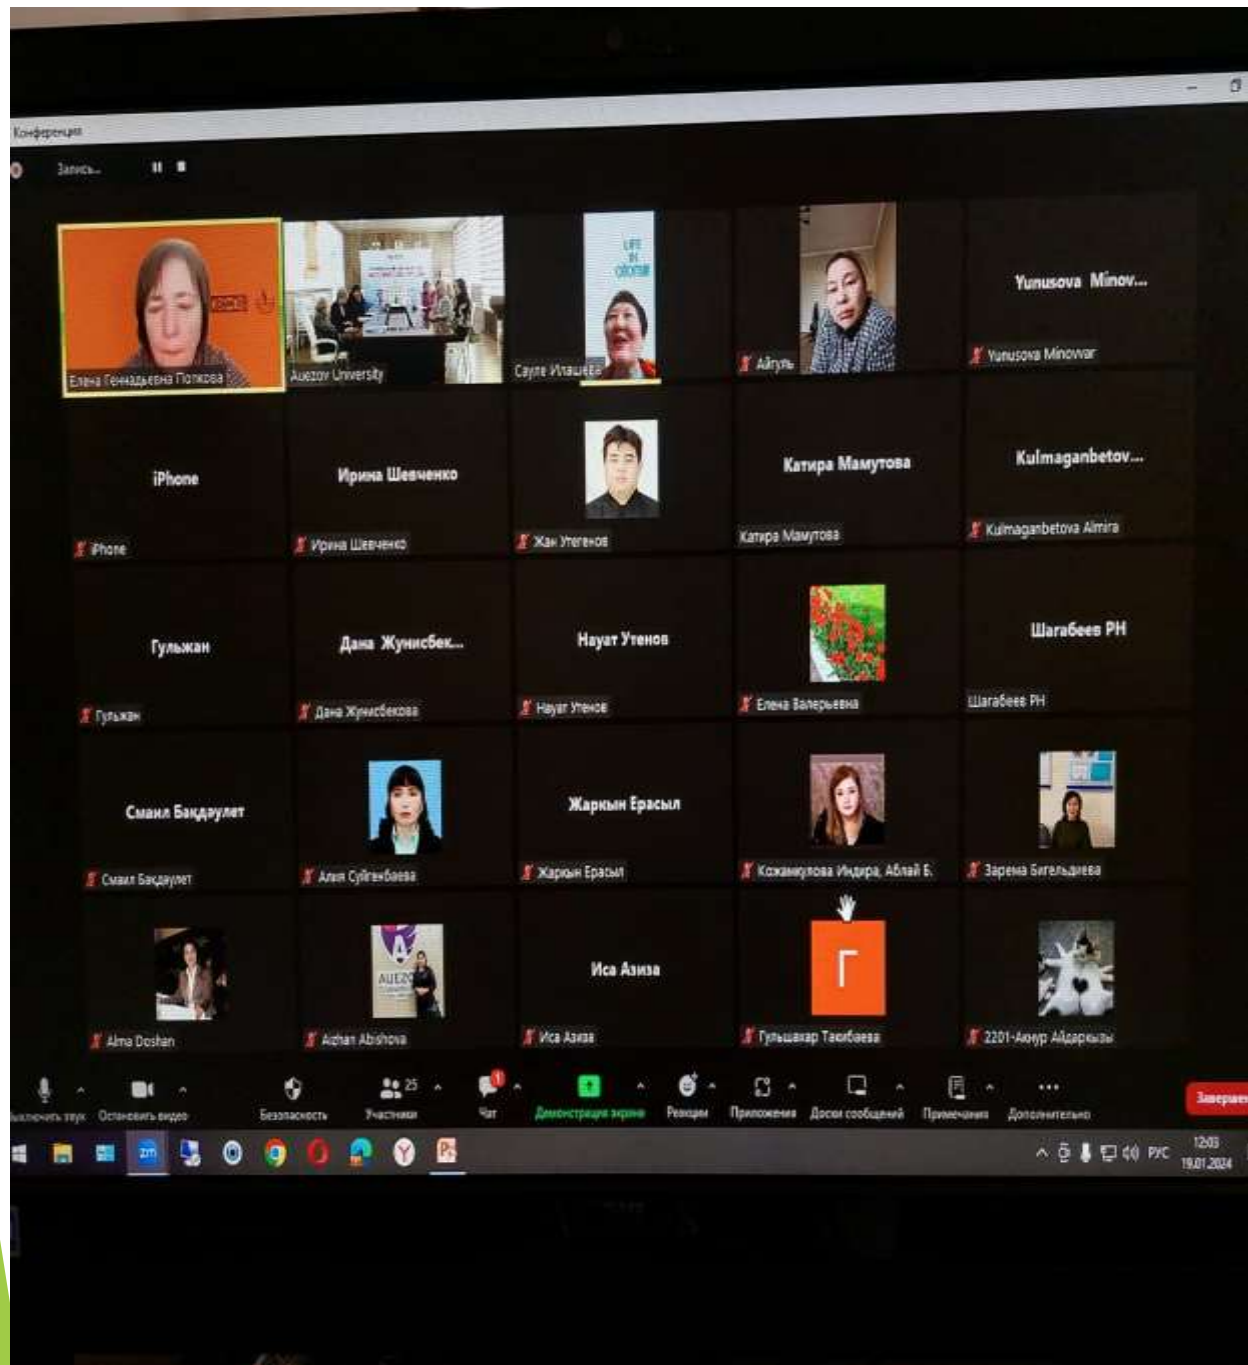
Конференция

Запись...

Елена Геннадьевна Попкова

Auezov University

Сауле Илашева

Айгуль

Yunusova Minov...

Yunusova Minovvar

iPhone

iPhone

Ирина Шевченко

Ирина Шевченко

Жан Утегенов

Катира Мамутова

Катира Мамутова

Kulmaganbetov...

Kulmaganbetova Almira

Гульжан

Гульжан

Дана Жунисбек...

Дана Жунисбекова

Науат Утенов

Науат Утенов

Елена Валерьевна

Шарабеев РН

Шарабеев РН

Смаил Бақдәулет

Смаил Бақдәулет

Алия Сүйгенбаева

Жаркын Ерасыл

Жаркын Ерасыл

Кожамкулова Индира, Аблай Б.

Зарема Бигельдиева

Alma Doshan

Aizhan Abishova

Иса Азиза

Иса Азиза

Г

Гульшахар Такибаева

2201-Акнур Айдаркызы

Выключить звук Остановить видео Безопасность 25 Участники Чат Демонстрация экрана Реакции Приложения Доски сообщений Примечания Дополнительно Заверши

РУС 12:03 19.01.2024